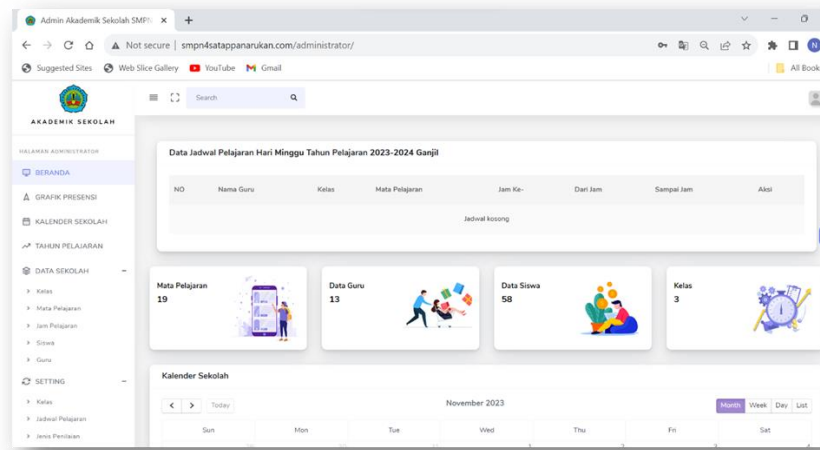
Admin Akademik Sekolah SMPN ×

Not secure | smpn4satappanarukan.com/administrator/

Suggested Sites   Web Slice Gallery   YouTube   Gmail   All Book

AKADEMIK SEKOLAH

Search

HALAMAN ADMINISTRATOR

BERANDA

GRAFIK PRESENSI

KALENDER SEKOLAH

TAHUN PELAJARAN

DATA SEKOLAH

Kelas

Mata Pelajaran

Jam Pelajaran

Siswa

Guru

SETTING

Kelas

Jadwal Pelajaran

Jenis Penilaian

Data Jadwal Pelajaran Hari Minggu Tahun Pelajaran 2023-2024 Ganjil

| NO | Nama Guru | Kelas | Mata Pelajaran | Jam Ke- | Dari Jam | Sampai Jam | Aksi |
|---|---|---|---|---|---|---|---|
| Jadwal kosong | | | | | | | |

Mata Pelajaran
19

Data Guru
13

Data Siswa
58

Kelas
3

Kalender Sekolah

Today

November 2023

Month Week Day List

| Sun | Mon | Tue | Wed | Thu | Fri | Sat |
|---|---|---|---|---|---|---|